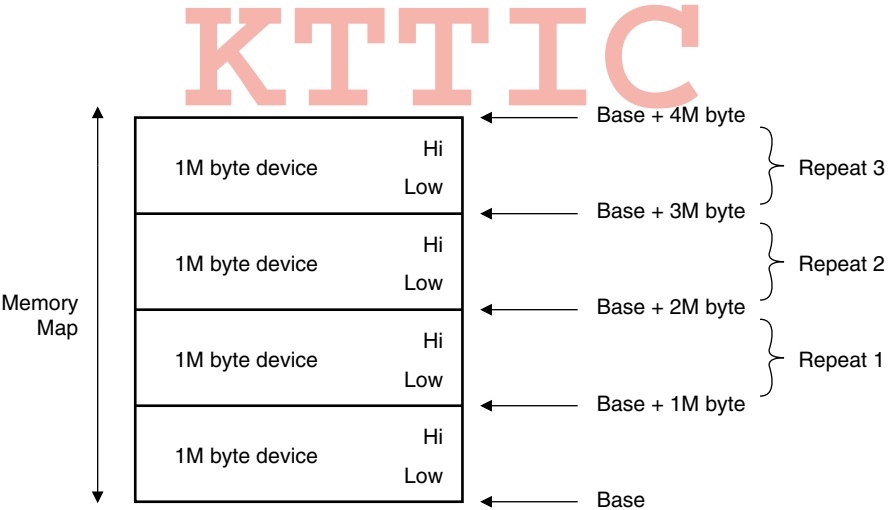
KTTIC

Memory Map

1M byte device Hi Low

1M byte device Hi Low

1M byte device Hi Low

1M byte device Hi Low

Base + 4M byte

Repeat 3

Base + 3M byte

Repeat 2

Base + 2M byte

Repeat 1

Base + 1M byte

Base